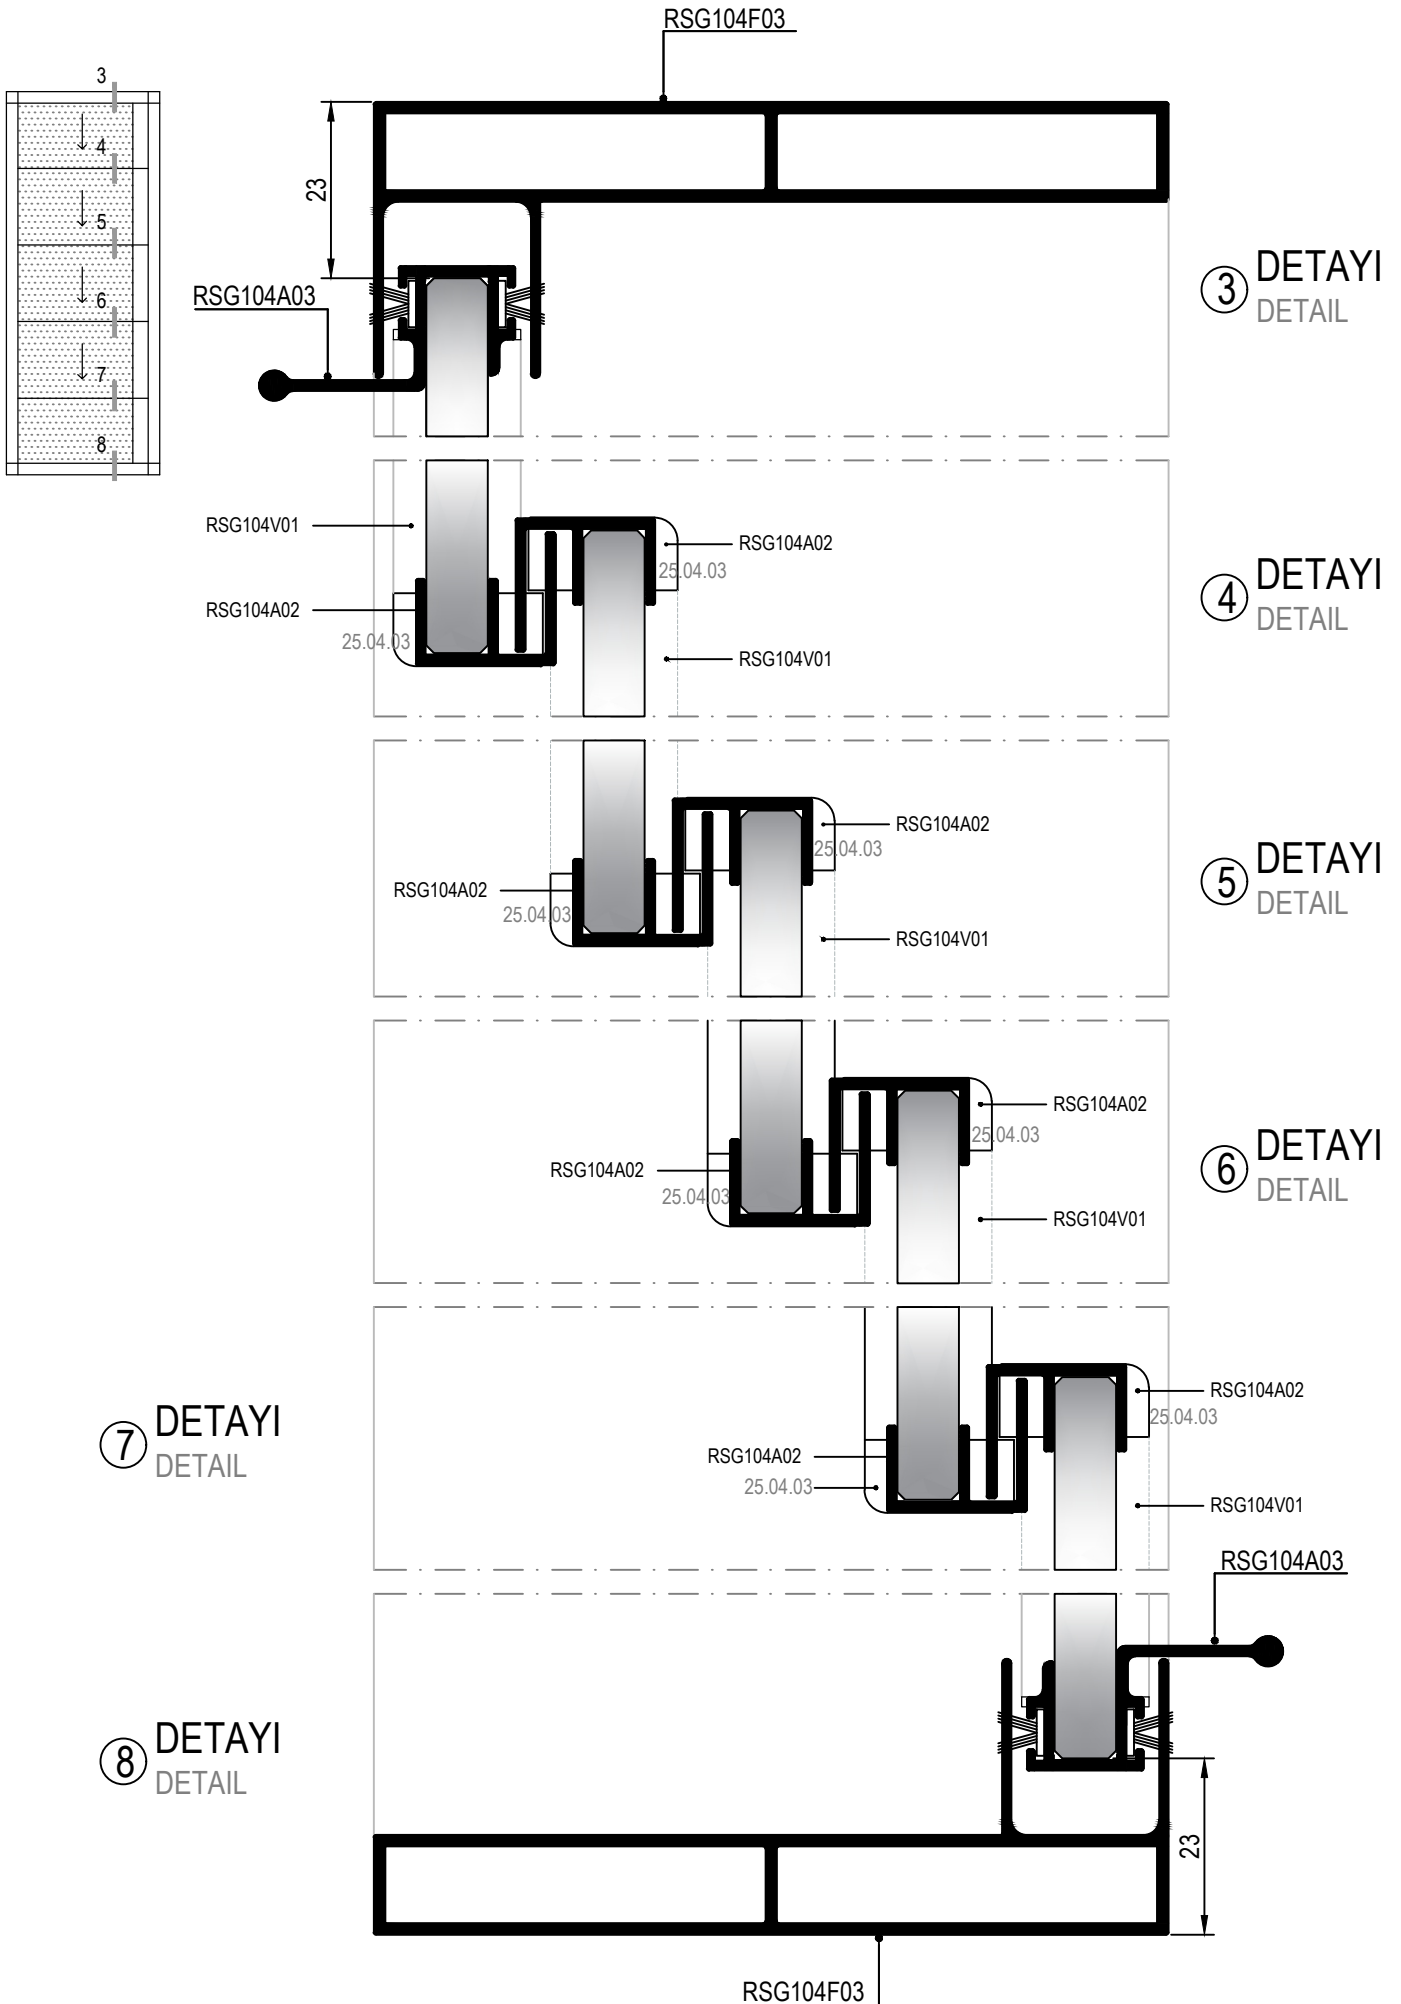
3
4
5
6
7
8

RSG104F03

23

RSG104A03

3 DETAYI
DETAIL

RSG104V01
RSG104A02
25.04.03
RSG104A02
25.04.03
RSG104V01

4 DETAYI
DETAIL

RSG104A02
25.04.03
RSG104A02
25.04.03
RSG104V01

5 DETAYI
DETAIL

RSG104A02
25.04.03
RSG104A02
25.04.03
RSG104V01

6 DETAYI
DETAIL

7 DETAYI
DETAIL

RSG104A02
25.04.03
RSG104A02
25.04.03
RSG104V01

RSG104A03

8 DETAYI
DETAIL

23

RSG104F03